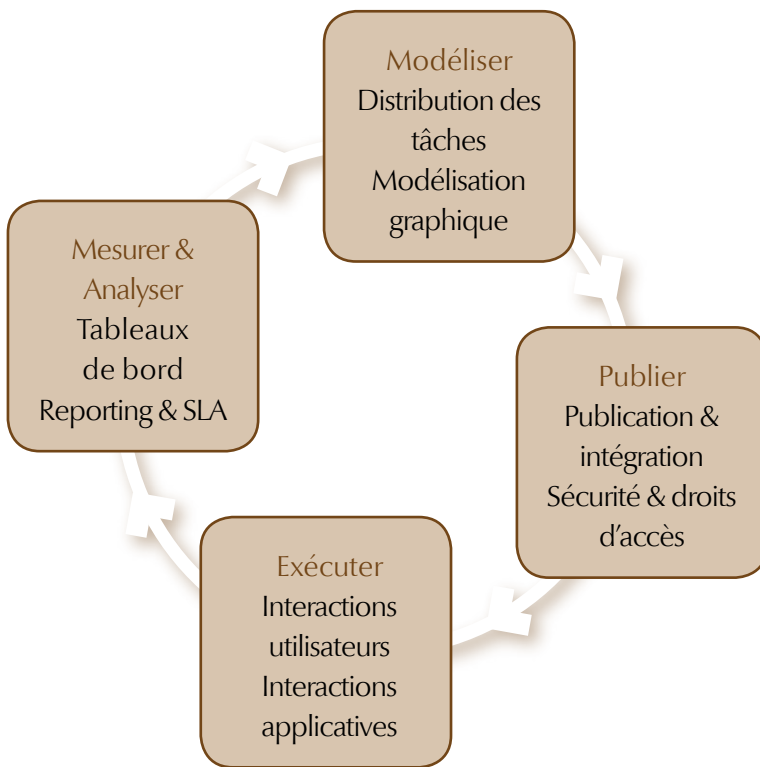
Modéliser
Distribution des tâches
Modélisation graphique

Publier
Publication & intégration
Sécurité & droits d'accès

Exécuter
Interactions utilisateurs
Interactions applicatives

Mesurer & Analyser
Tableaux de bord
Reporting & SLA